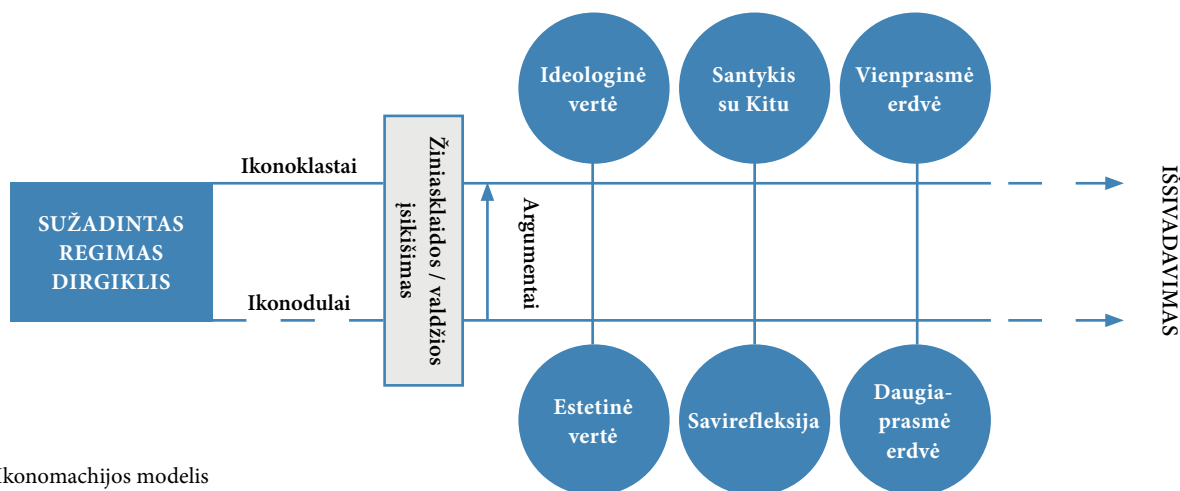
SUŽADINTAS REGIMAS DIRGIKLIS

Ikonoklastai

Ikonodulai

Žiniasklaidos / valdžios įsikišimas

Argumentai

Ideologinė vertė

Santykis su Kitu

Vienprasmė erdvė

Estetinė vertė

Savirefleksija

Daugiaprasmė erdvė

IŠSIVADAVIMAS

Ikonomachijos modelis